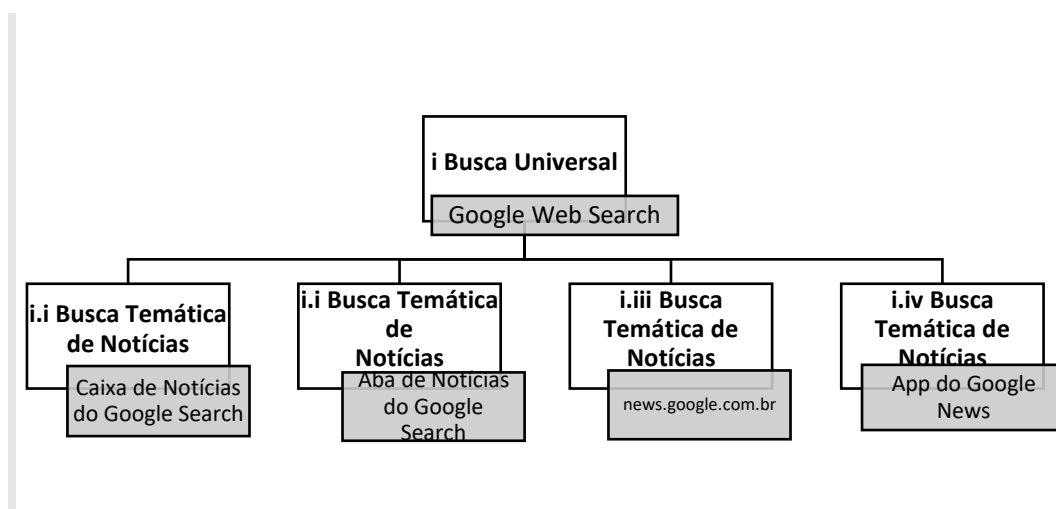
i Busca Universal

Google Web Search

i.i Busca Temática de Notícias

Caixa de Notícias do Google Search

i.i Busca Temática de Notícias

Aba de Notícias do Google Search

i.iii Busca Temática de Notícias

news.google.com.br

i.iv Busca Temática de Notícias

App do Google News